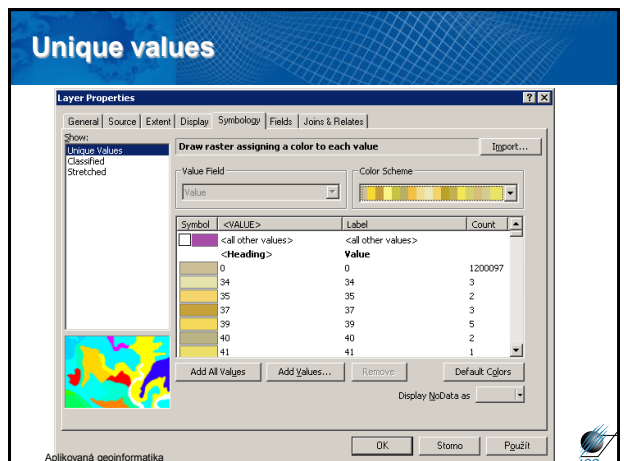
Unique values

Layer Properties

General | Source | Extent | Display | Symbology | Fields | Joins & Relates

Show:
Unique Values
Classified
Stretched

Draw raster assigning a color to each value

Import...

Value Field
Value

Color Scheme

| Symbol | <VALUE> | Label | Count |
|---|---|---|---|
| | <all other values> | <all other values> | |
| | <Heading> | Value | |
| | 0 | 0 | 1200097 |
| | 34 | 34 | 3 |
| | 35 | 35 | 2 |
| | 37 | 37 | 3 |
| | 39 | 39 | 5 |
| | 40 | 40 | 2 |
| | 41 | 41 | 1 |

Add All Values | Add Values... | Remove | Default Colors

Display NoData as

OK | Storno | Použít

Aplikovaná geoinformatika